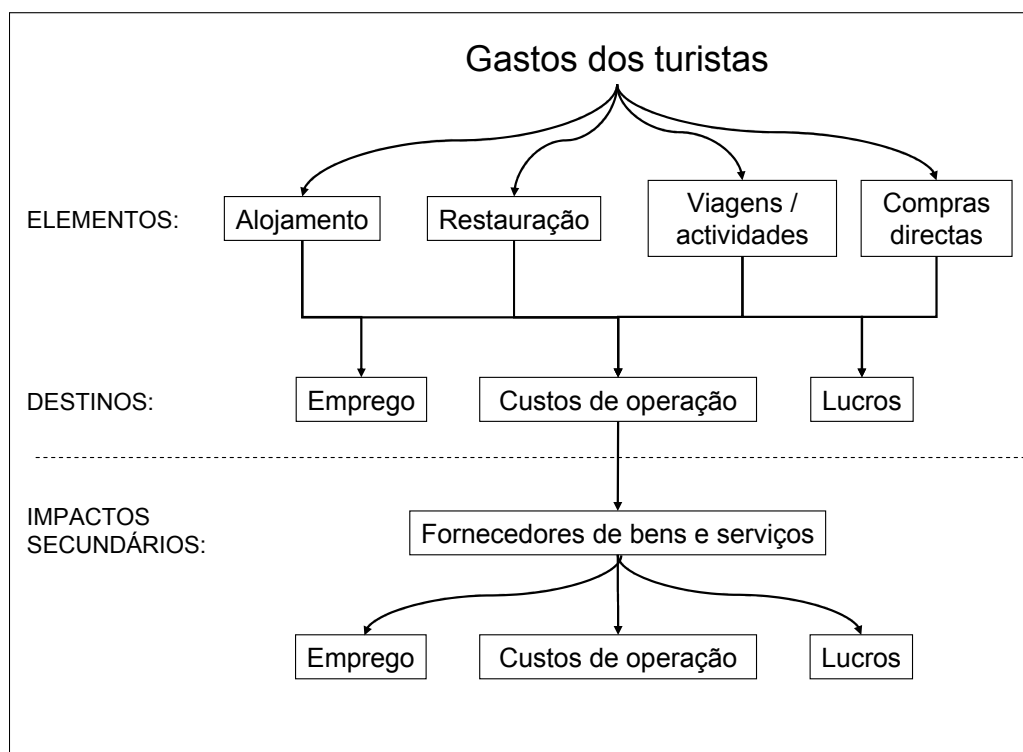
Gastos dos turistas

ELEMENTOS:

Alojamento

Restauração

Viagens / actividades

Compras directas

DESTINOS:

Emprego

Custos de operação

Lucros

IMPACTOS SECUNDÁRIOS:

Fornecedores de bens e serviços

Emprego

Custos de operação

Lucros